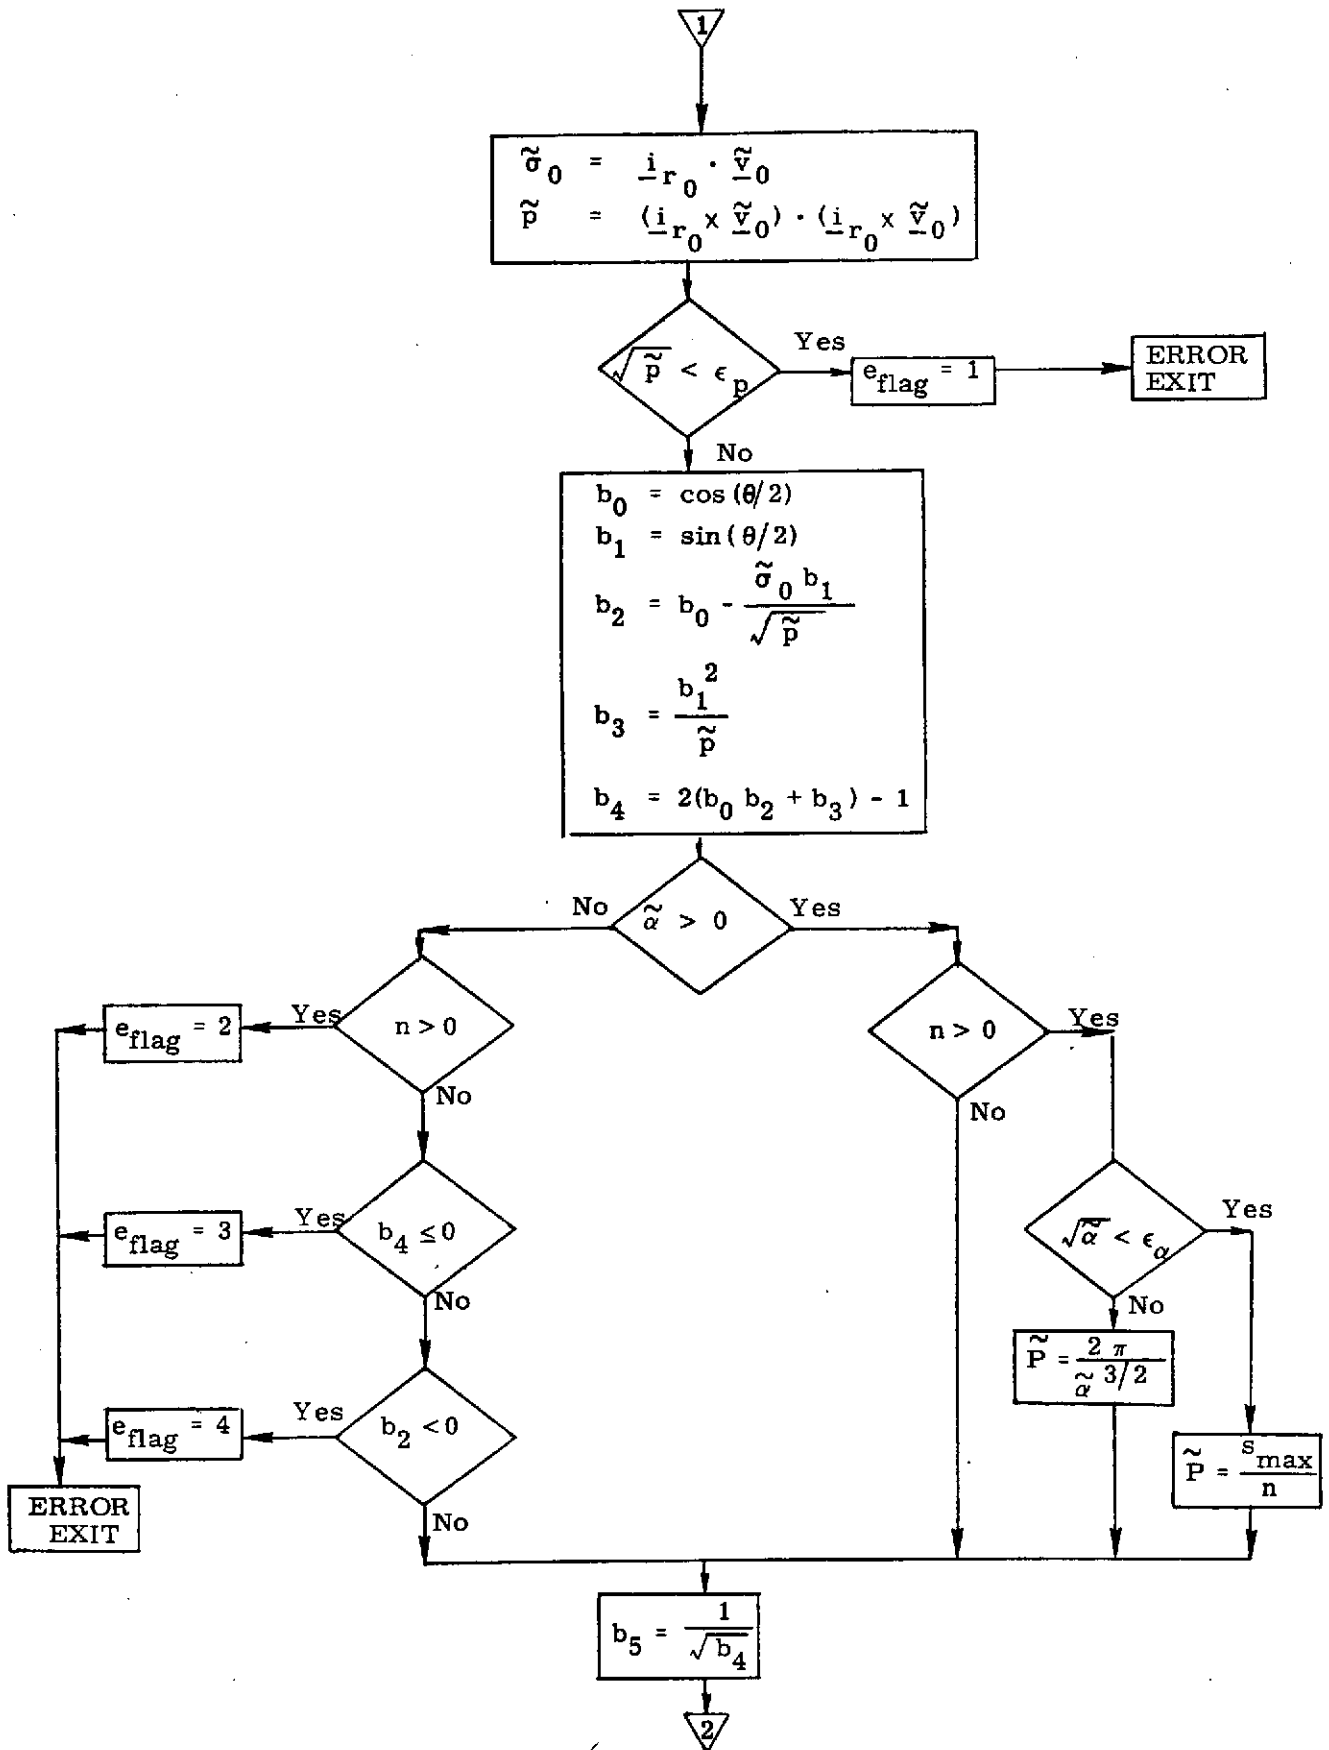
1

$\tilde{\sigma}_0 = \underline{i}_{r_0} \cdot \tilde{\underline{v}}_0$
$\tilde{p} = (\underline{i}_{r_0} \times \tilde{\underline{v}}_0) \cdot (\underline{i}_{r_0} \times \tilde{\underline{v}}_0)$

$\sqrt{\tilde{p}} < \epsilon_p$

Yes

$e_{flag} = 1$

ERROR EXIT

No

$b_0 = \cos(\theta/2)$
$b_1 = \sin(\theta/2)$
$b_2 = b_0 - \frac{\tilde{\sigma}_0 b_1}{\sqrt{\tilde{p}}}$
$b_3 = \frac{b_1^2}{\tilde{p}}$
$b_4 = 2(b_0 b_2 + b_3) - 1$

No

$\tilde{\alpha} > 0$

Yes

$e_{flag} = 2$

Yes

$n > 0$

No

$n > 0$

Yes

No

$e_{flag} = 3$

Yes

$b_4 \leq 0$

No

$\sqrt{\tilde{\alpha}} < \epsilon_\alpha$

Yes

No

$\tilde{P} = \frac{2\pi}{\tilde{\alpha}^{3/2}}$

$e_{flag} = 4$

Yes

$b_2 < 0$

$\tilde{P} = \frac{s_{max}}{n}$

ERROR EXIT

No

$b_5 = \frac{1}{\sqrt{b_4}}$

2